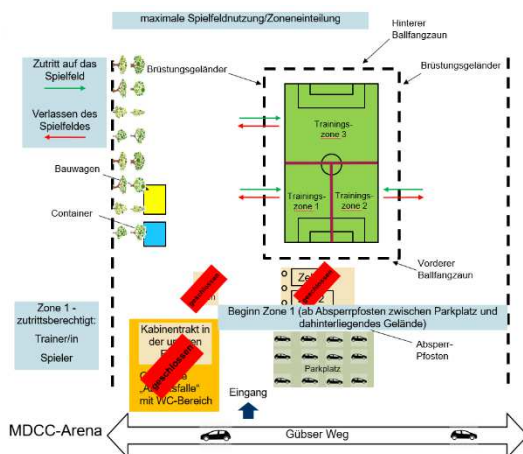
maximale Spielfeldnutzung/Zoneneinteilung

Hinterer Ballfangzaun

Zutritt auf das Spielfeld

Verlassen des Spielfeldes

Brüstungsgeländer

Brüstungsgeländer

Trainings-zone 3

Trainings-zone 1

Trainings-zone 2

Bauwagen

Container

Vorderer Ballfangzaun

geschlossen

Ze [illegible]

geschlossen

Zone 1 - zutrittsberechtigt:

Trainer/in

Spieler

Beginn Zone 1 (ab Absperrpfosten zwischen Parkplatz und dahinterliegendes Gelände)

Kabinentrakt in der unteren E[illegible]

geschlossen

G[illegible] „Ausstoßfalle" mit WC-Bereich

Absperr-Pfosten

Parkplatz

Eingang

MDCC-Arena

Gübser Weg